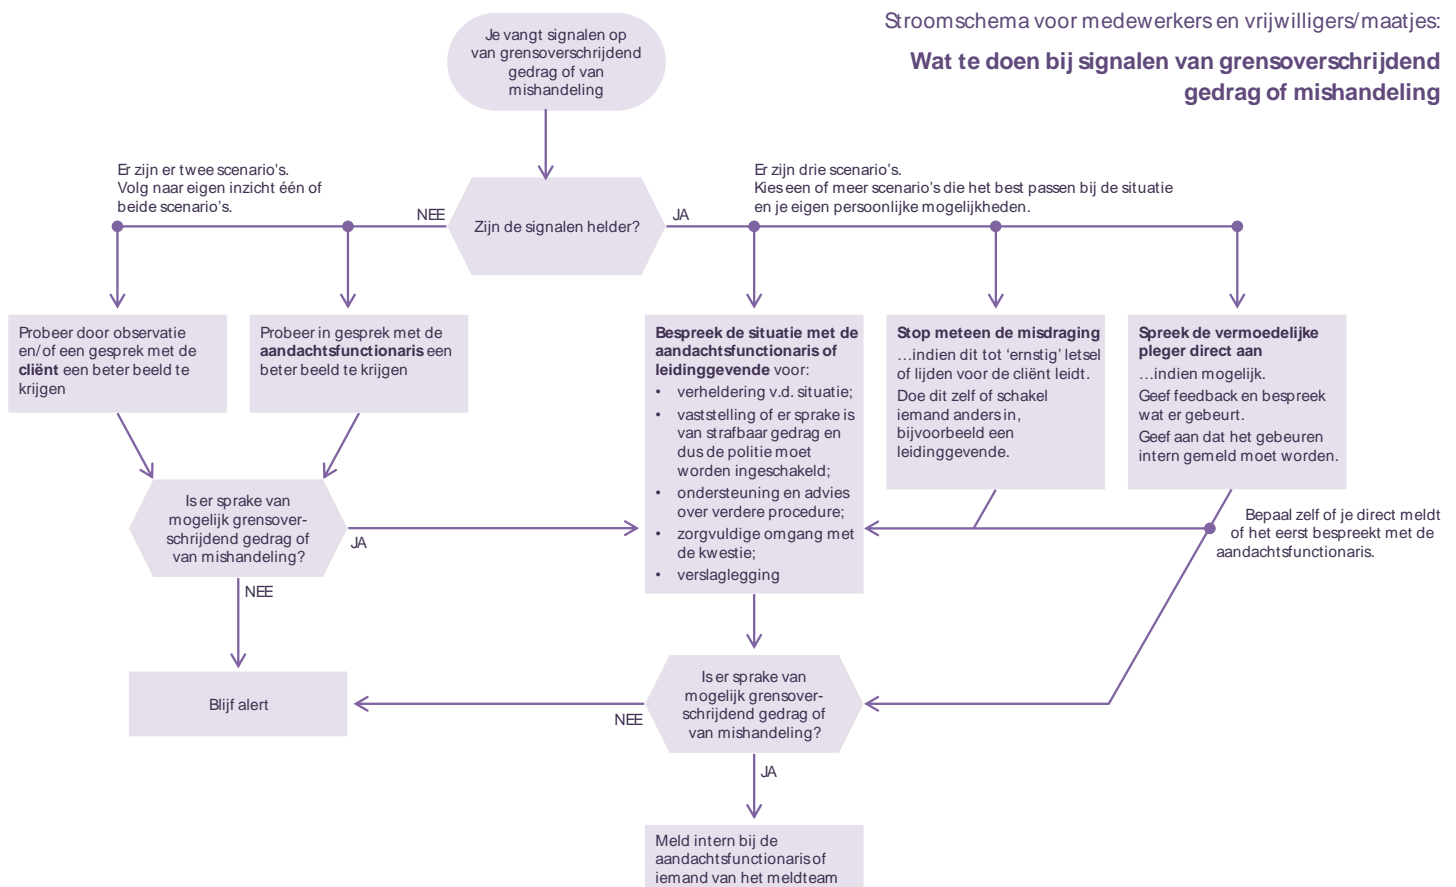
Stroomschema voor medewerkers en vrijwilligers/maatjes:

**Wat te doen bij signalen van grensoverschrijdend gedrag of mishandeling**

Je vangt signalen op van grensoverschrijdend gedrag of van mishandeling

Er zijn er twee scenario's. Volg naar eigen inzicht één of beide scenario's.

NEE

Zijn de signalen helder?

JA

Er zijn drie scenario's. Kies een of meer scenario's die het best passen bij de situatie en je eigen persoonlijke mogelijkheden.

Probeer door observatie en/of een gesprek met de **cliënt** een beter beeld te krijgen

Probeer in gesprek met de **aandachtsfunctionaris** een beter beeld te krijgen

**Bespreek de situatie met de aandachtsfunctionaris of leidinggevende** voor:
- verheldering v.d. situatie;
- vaststelling of er sprake is van strafbaar gedrag en dus de politie moet worden ingeschakeld;
- ondersteuning en advies over verdere procedure;
- zorgvuldige omgang met de kwestie;
- verslaglegging

**Stop meteen de misdraging**
...indien dit tot 'ernstig' letsel of lijden voor de cliënt leidt.
Doe dit zelf of schakel iemand anders in, bijvoorbeeld een leidinggevende.

**Spreek de vermoedelijke pleger direct aan**
...indien mogelijk.
Geef feedback en bespreek wat er gebeurt.
Geef aan dat het gebeuren intern gemeld moet worden.

Is er sprake van mogelijk grensoverschrijdend gedrag of van mishandeling?

JA

NEE

Bepaal zelf of je direct meldt of het eerst bespreekt met de aandachtsfunctionaris.

Blijf alert

NEE

Is er sprake van mogelijk grensoverschrijdend gedrag of van mishandeling?

JA

Meld intern bij de aandachtsfunctionaris of iemand van het meldteam